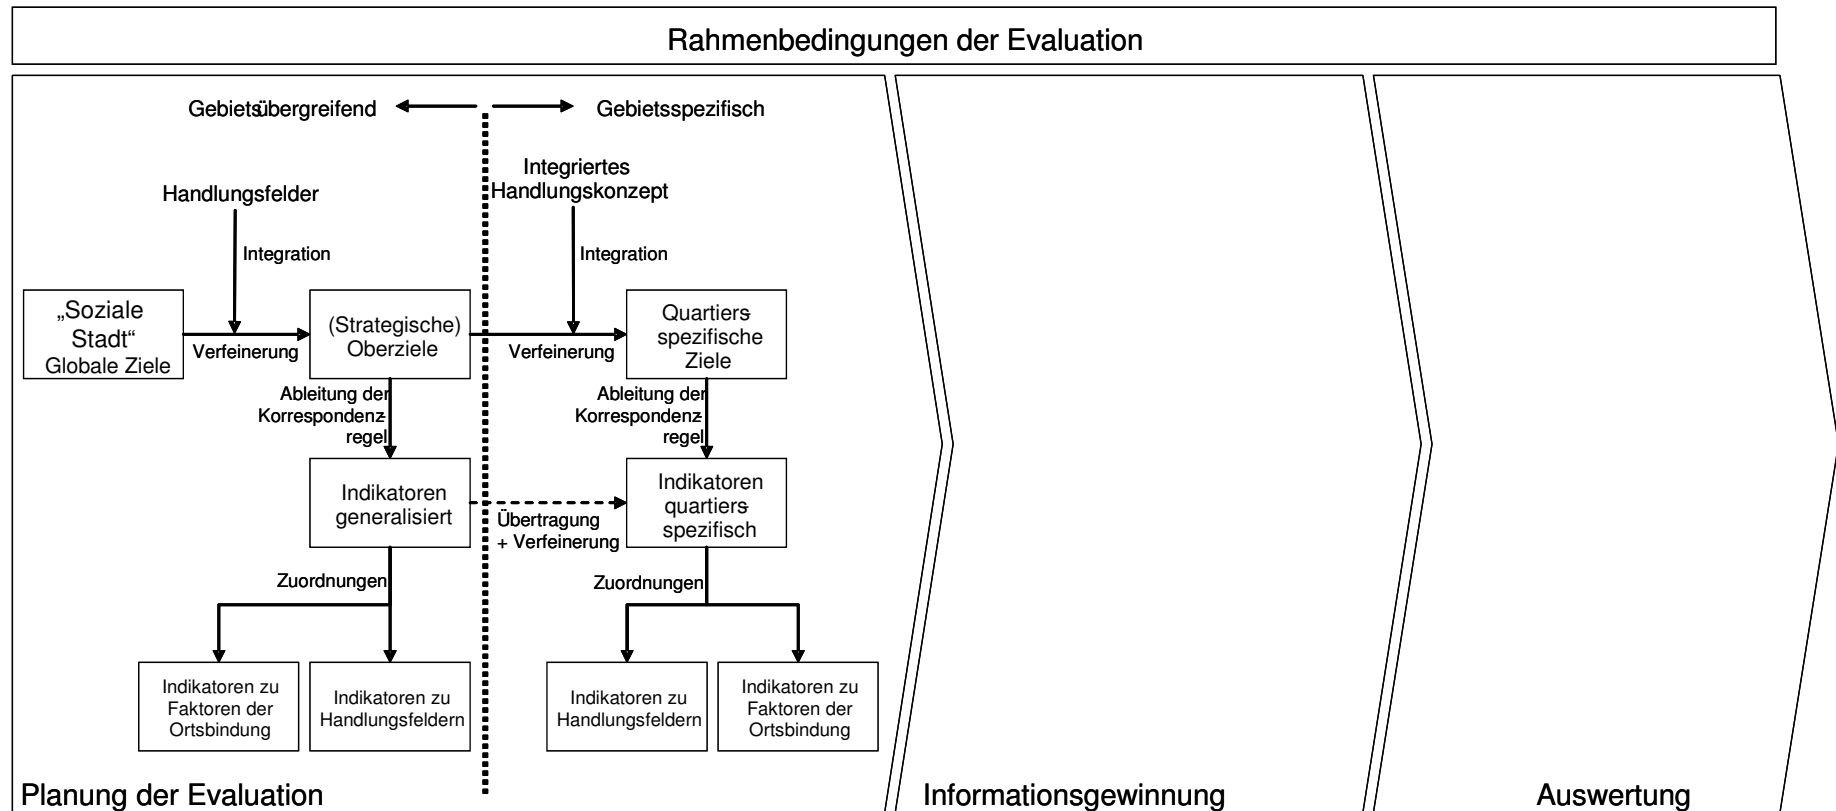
Rahmenbedingungen der Evaluation

Gebietsübergreifend

Gebietsspezifisch

Handlungsfelder

Integration

Integriertes Handlungskonzept

Integration

„Soziale Stadt“ Globale Ziele

Verfeinerung

(Strategische) Oberziele

Verfeinerung

Quartiersspezifische Ziele

Ableitung der Korrespondenzregel

Ableitung der Korrespondenzregel

Indikatoren generalisiert

Übertragung + Verfeinerung

Indikatoren quartiersspezifisch

Zuordnungen

Zuordnungen

Indikatoren zu Faktoren der Ortsbindung

Indikatoren zu Handlungsfeldern

Indikatoren zu Handlungsfeldern

Indikatoren zu Faktoren der Ortsbindung

Planung der Evaluation

Informationsgewinnung

Auswertung